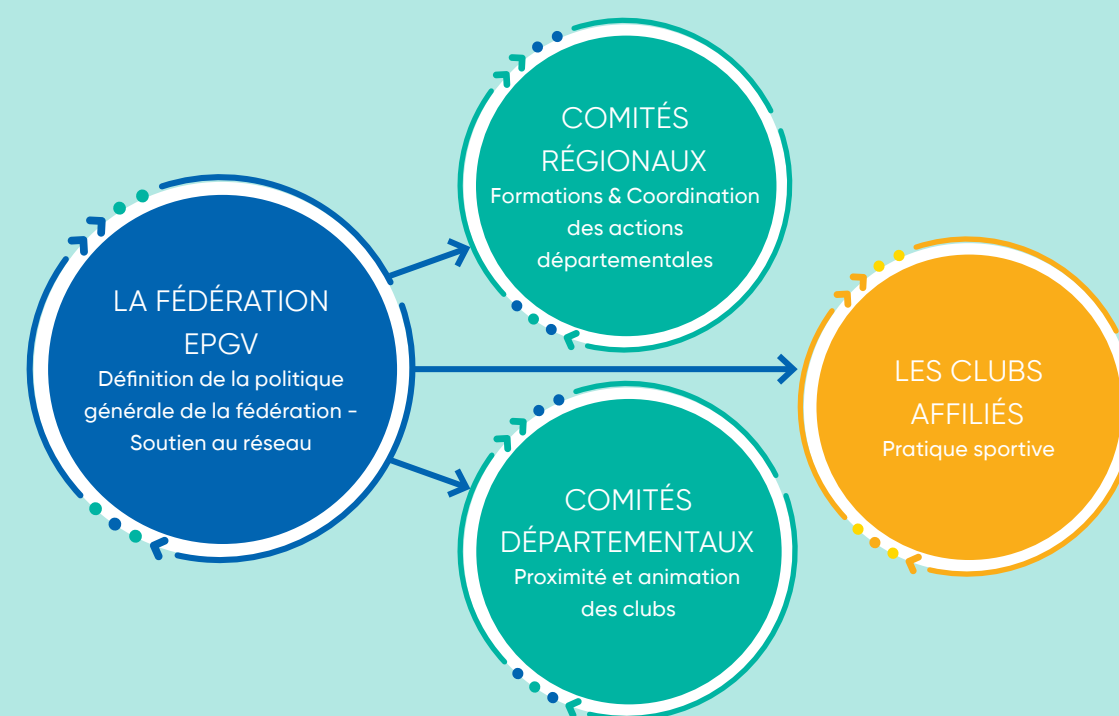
LA FÉDÉRATION EPGV
Définition de la politique générale de la fédération - Soutien au réseau

COMITÉS RÉGIONAUX
Formations & Coordination des actions départementales

COMITÉS DÉPARTEMENTAUX
Proximité et animation des clubs

LES CLUBS AFFILIÉS
Pratique sportive